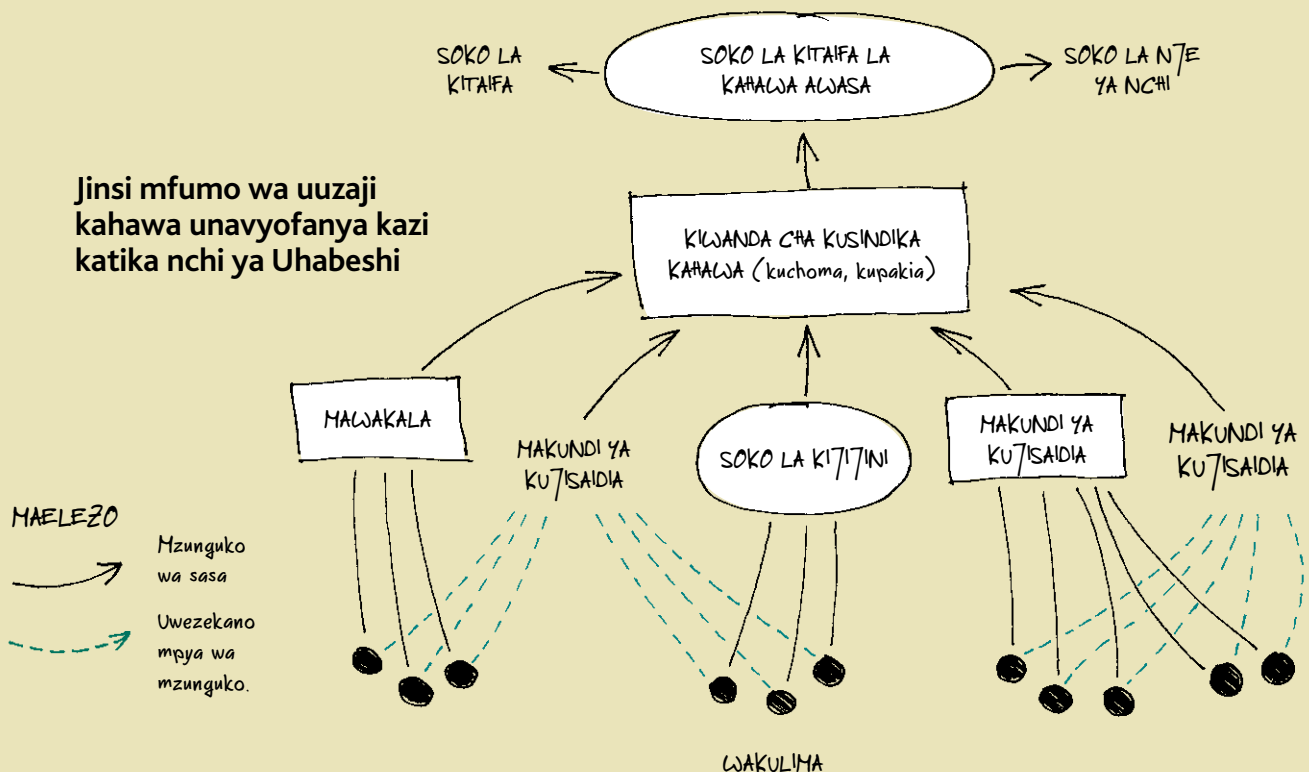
SOKO LA KITAIFA

SOKO LA KITAIFA LA KAHAWA AWASA

SOKO LA NJE YA NCHI

Jinsi mfumo wa uuzaji kahawa unavyofanya kazi katika nchi ya Uhabeshi

KIWANDA CHA KUSINDIKA KAHAWA (kuchoma, kupakia)

MAWAKALA

MAKUNDI YA KUJISAIDIA

SOKO LA KIJIJINI

MAKUNDI YA KUJISAIDIA

MAKUNDI YA KUJISAIDIA

MAELEZO

Mzunguko wa sasa

Uwezekano mpya wa mzunguko.

WAKULIMA